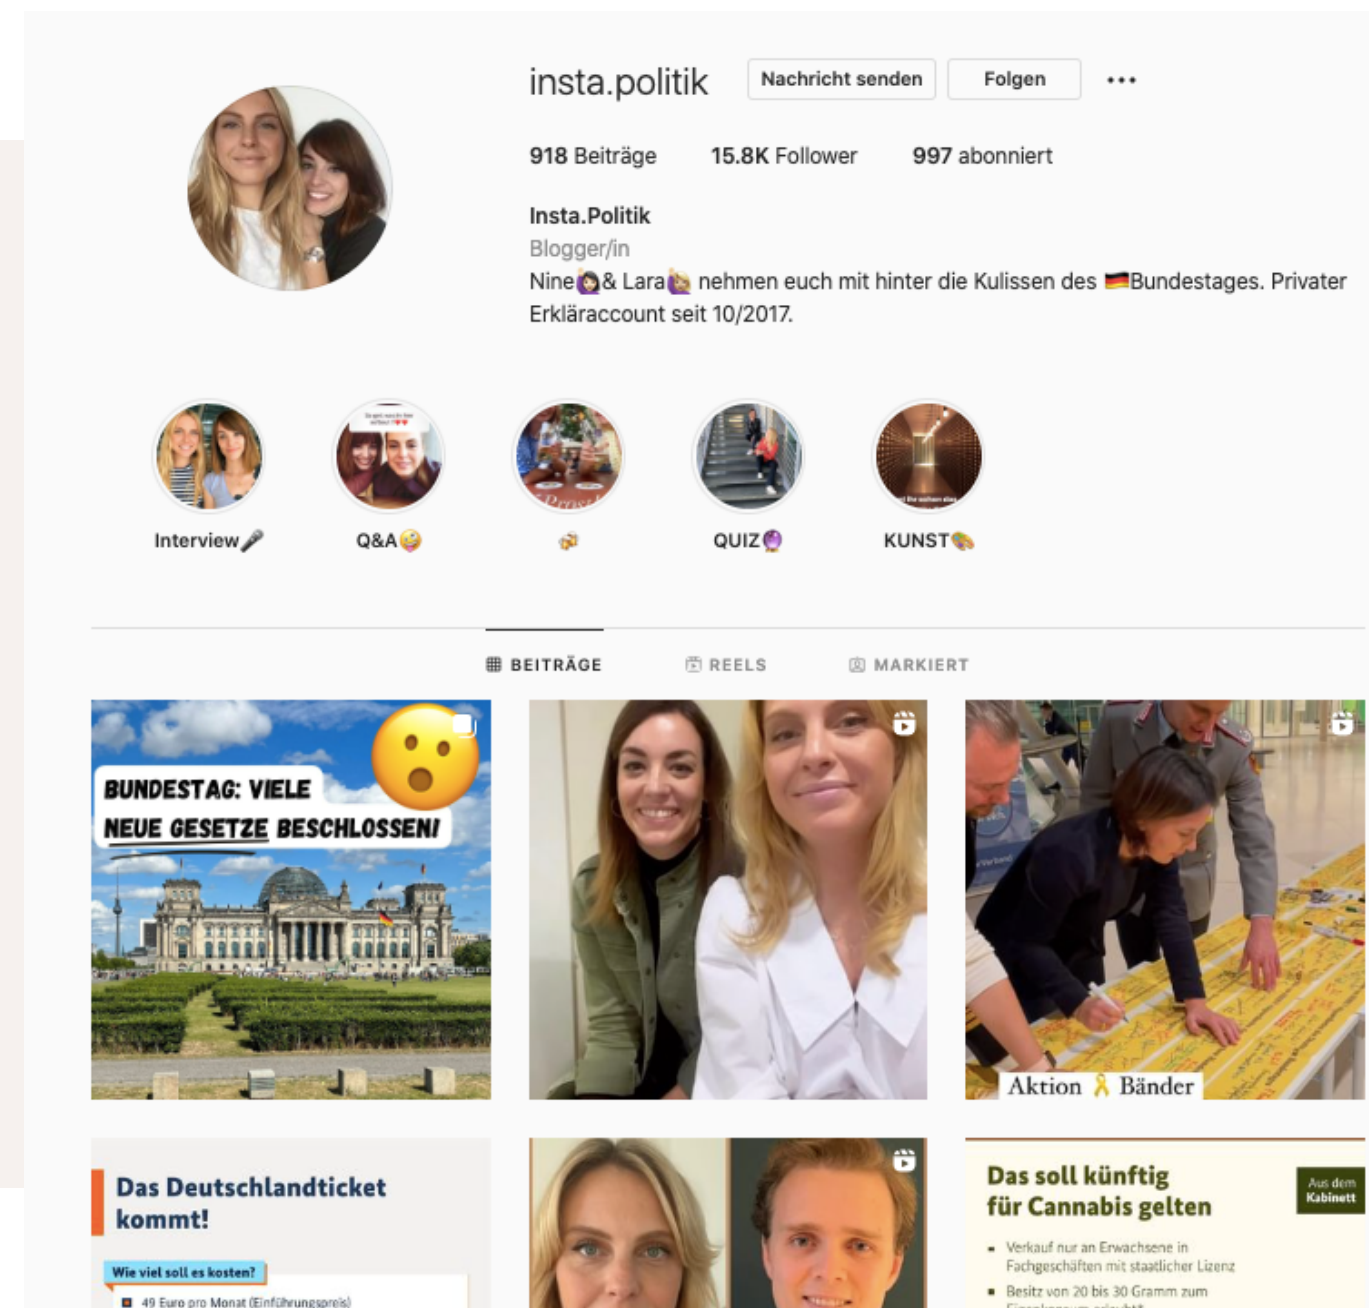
insta.politik

Nachricht senden

Folgen

•••

918 Beiträge

15.8K Follower

997 abonniert

Insta.Politik

Blogger/in

Nine🙆🏻‍♀️& Lara🙋🏼‍♀️ nehmen euch mit hinter die Kulissen des 🇩🇪Bundestages. Privater Erkläraccount seit 10/2017.

Interview🎤

Q&A🤪

🍻

QUIZ🔮

KUNST🎨

BEITRÄGE

REELS

MARKIERT

BUNDESTAG: VIELE NEUE GESETZE BESCHLOSSEN!

Aktion 🎗️ Bänder

Das Deutschlandticket kommt!

Wie viel soll es kosten?

49 Euro pro Monat (Einführungspreis)

Das soll künftig für Cannabis gelten

Aus dem Kabinett

Verkauf nur an Erwachsene in Fachgeschäften mit staatlicher Lizenz

Besitz von 20 bis 30 Gramm zum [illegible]